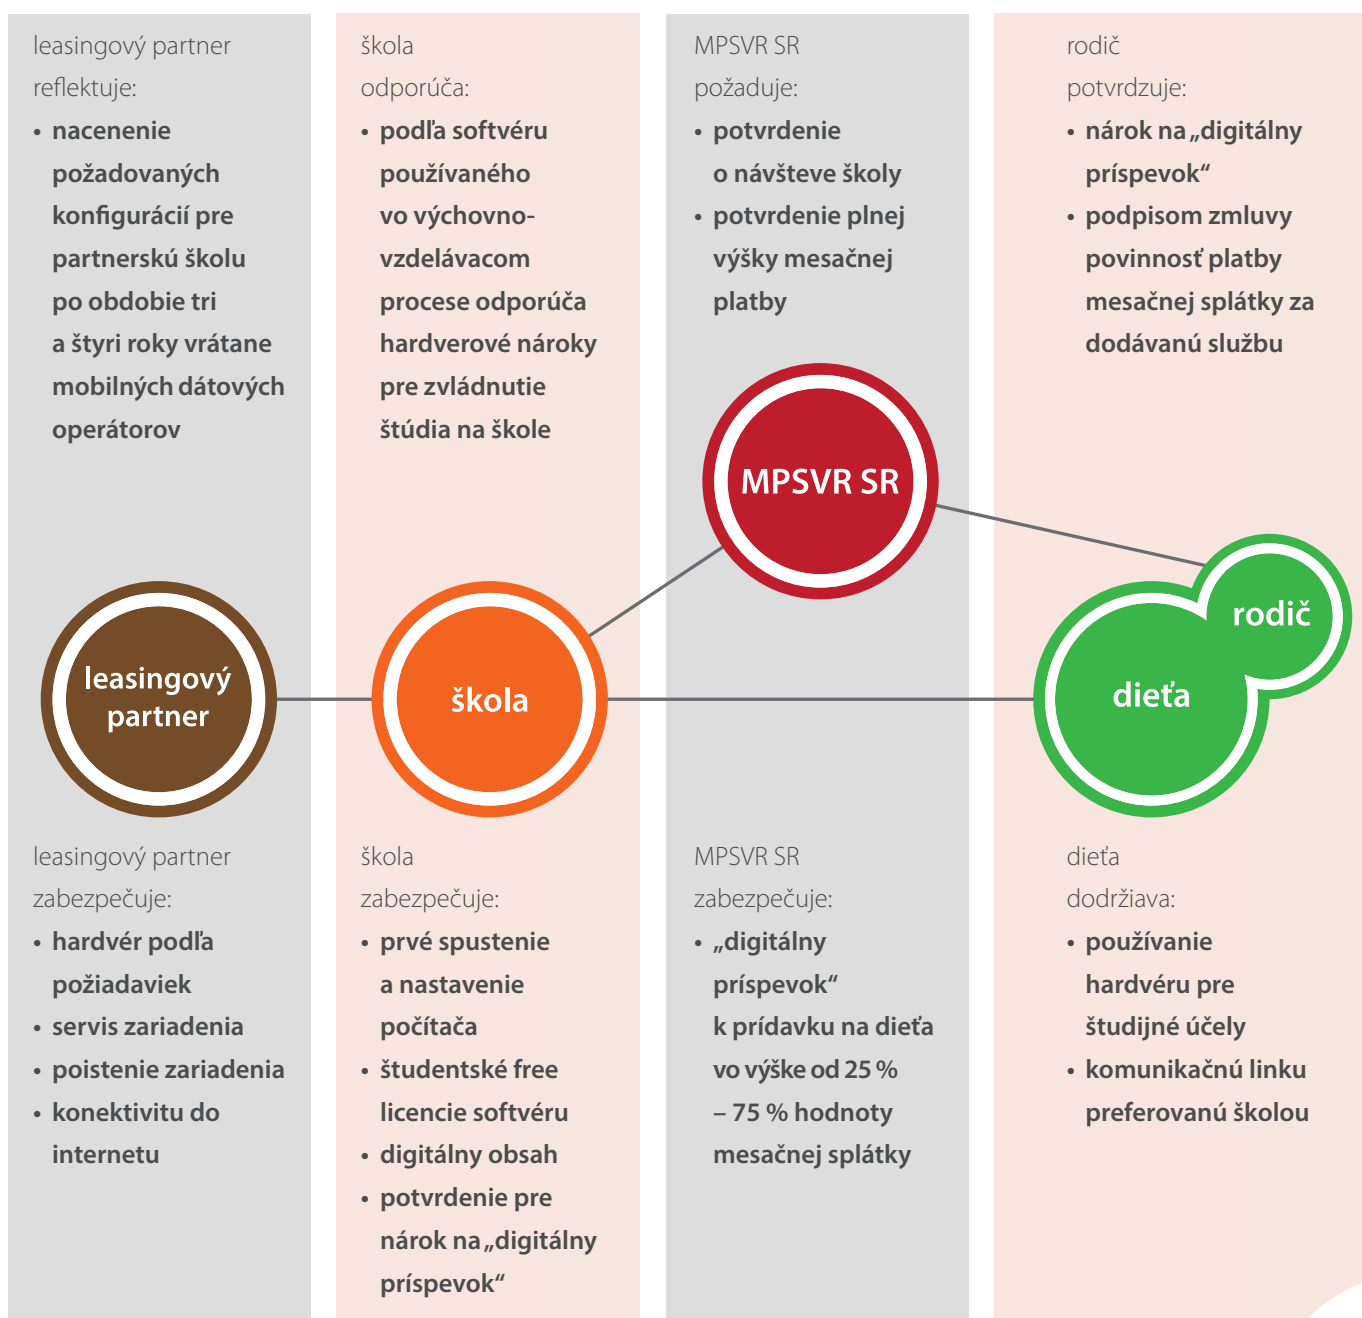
leasingový partner reflektuje:

• nacenenie požadovaných konfigurácií pre partnerskú školu po obdobie tri a štyri roky vrátane mobilných dátových operátorov

škola odporúča:

• podľa softvéru používaného vo výchovno-vzdelávacom procese odporúča hardverové nároky pre zvládnutie štúdia na škole

MPSVR SR požaduje:

• potvrdenie o návšteve školy
• potvrdenie plnej výšky mesačnej platby

rodič potvrdzuje:

• nárok na „digitálny príspevok“
• podpisom zmluvy povinnosť platby mesačnej splátky za dodávanú službu

MPSVR SR

leasingový partner

škola

rodič

dieťa

leasingový partner zabezpečuje:

• hardvér podľa požiadaviek
• servis zariadenia
• poistenie zariadenia
• konektivitu do internetu

škola zabezpečuje:

• prvé spustenie a nastavenie počítača
• študentské free licencie softvéru
• digitálny obsah
• potvrdenie pre nárok na „digitálny príspevok“

MPSVR SR zabezpečuje:

• „digitálny príspevok“ k prídavku na dieťa vo výške od 25 % – 75 % hodnoty mesačnej splátky

dieťa dodržiava:

• používanie hardvéru pre študijné účely
• komunikačnú linku preferovanú školou